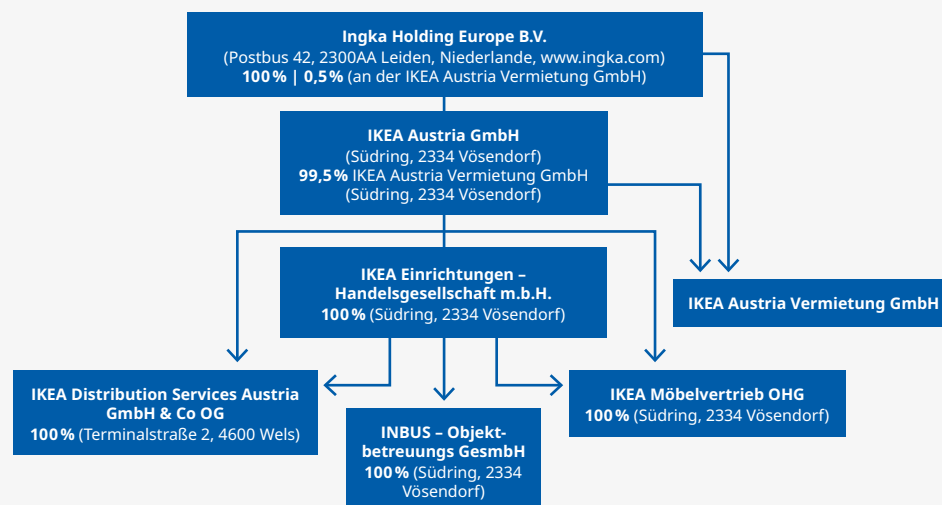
Ingka Holding Europe B.V.
(Postbus 42, 2300AA Leiden, Niederlande, www.ingka.com)
100 % | 0,5 % (an der IKEA Austria Vermietung GmbH)

IKEA Austria GmbH
(Südring, 2334 Vösendorf)
99,5 % IKEA Austria Vermietung GmbH
(Südring, 2334 Vösendorf)

IKEA Einrichtungen – Handelsgesellschaft m.b.H.
100 % (Südring, 2334 Vösendorf)

IKEA Austria Vermietung GmbH

IKEA Distribution Services Austria GmbH & Co OG
100 % (Terminalstraße 2, 4600 Wels)

INBUS – Objektbetreuungs GesmbH
100 % (Südring, 2334 Vösendorf)

IKEA Möbelvertrieb OHG
100 % (Südring, 2334 Vösendorf)